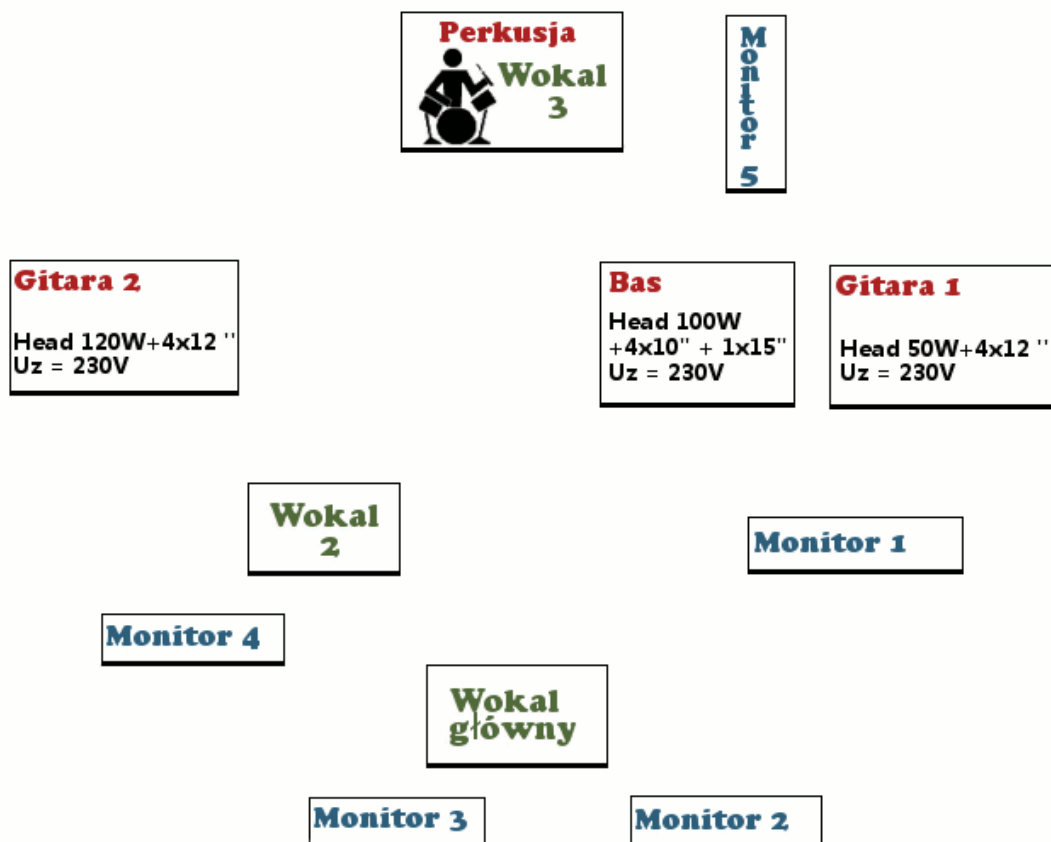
Perkusja
Wokal 3

Monitor 5

Gitara 2

Head 120W+4x12 ''
Uz = 230V

Bas

Head 100W +4x10'' + 1x15''
Uz = 230V

Gitara 1

Head 50W+4x12 ''
Uz = 230V

Wokal 2

Monitor 1

Monitor 4

Wokal główny

Monitor 3

Monitor 2